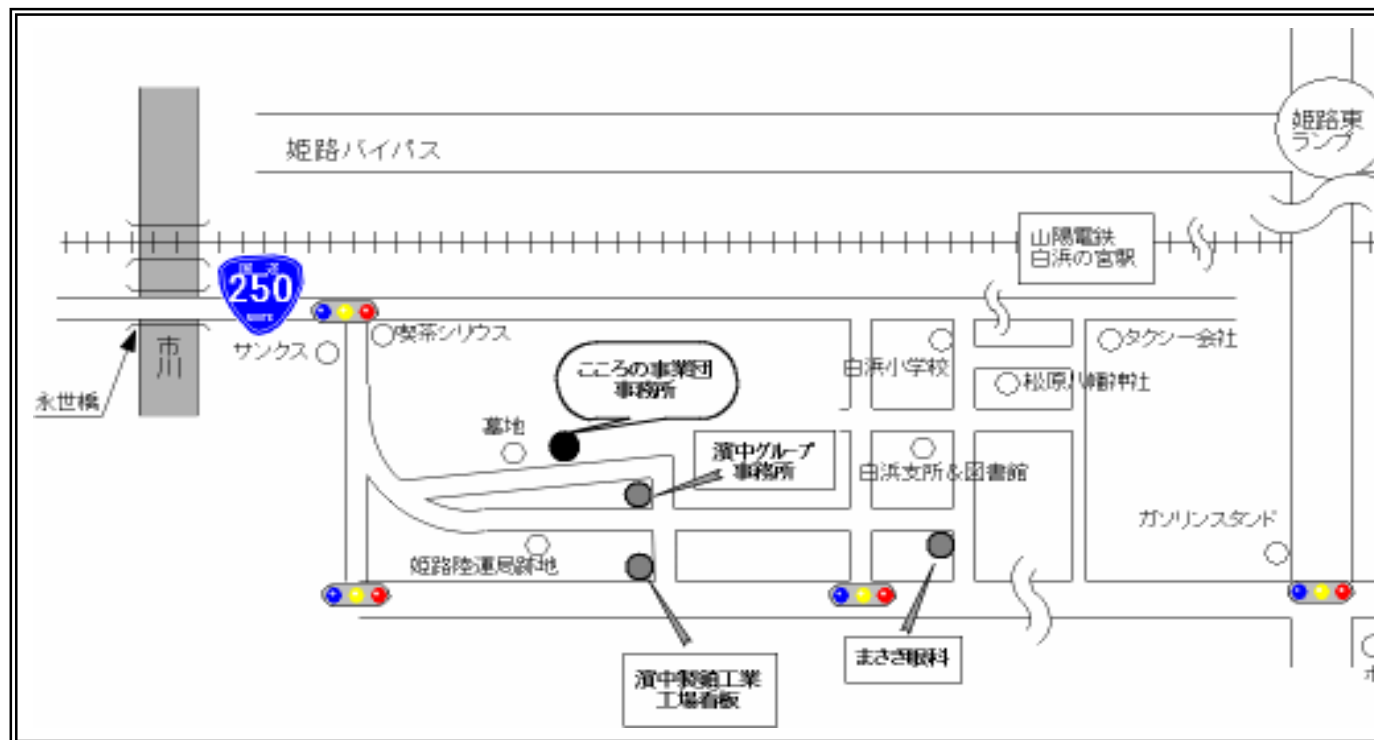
姫路バイパス

姫路東ランプ

山陽電鉄
白浜の宮駅

国道
250

市川

永世橋

サンクス

喫茶シリウス

こころの事業団
事務所

墓地

濱中グループ
事務所

白浜小学校

白浜支所＆図書館

タクシー会社

松原八幡神社

ガソリンスタンド

姫路陸運局跡地

濱中製鎖工業
工場看板

まさき眼科